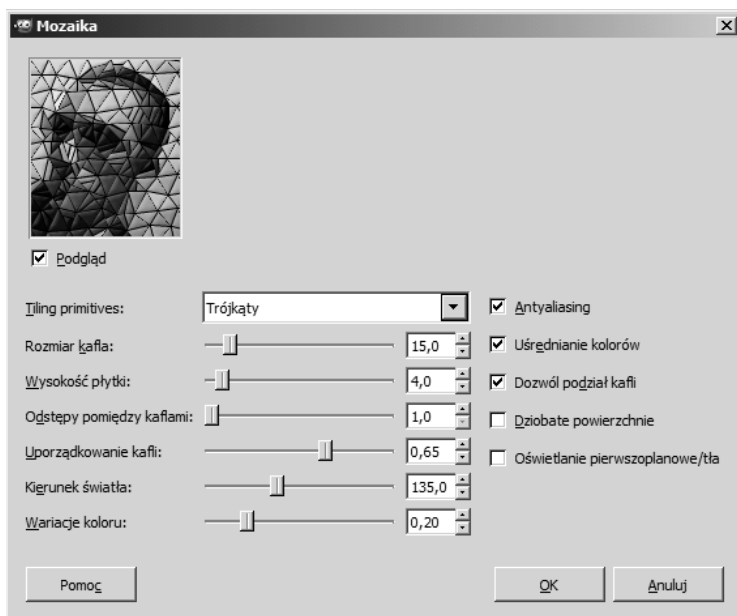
Mozaika

Podgląd

Tiling primitives: Trójkąty
Rozmiar kafla: 15,0
Wysokość płytki: 4,0
Odstępy pomiędzy kaflami: 1,0
Uporządkowanie kafli: 0,65
Kierunek światła: 135,0
Wariacje koloru: 0,20

Antyaliasing
Uśrednianie kolorów
Dozwól podział kafli
Dziobate powierzchnie
Oświetlanie pierwszoplanowe/tła

Pomoc
OK
Anuluj